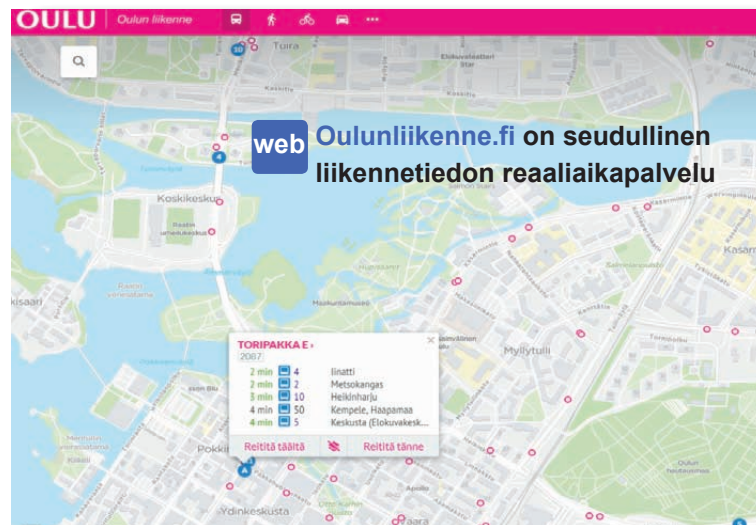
OULU | Oulun liikenne

web Oulunliikenne.fi on seudullinen liikennetiedon reaaliaikapalvelu

Tuira
Koskikeskus
Myllytulli
Pokkinen
Ydinkeskusta
Kasarmi
50
4

TORIPAKKA E ›
2067

| | | |
|---|---|---|
| 2 min | 4 | Iinatti |
| 2 min | 2 | Metsokangas |
| 3 min | 10 | Heikinharju |
| 4 min | 50 | Kempele, Haapamaa |
| 4 min | 5 | Keskusta (Eloкuvakesk... |

Reititä täältä    Reititä tänne